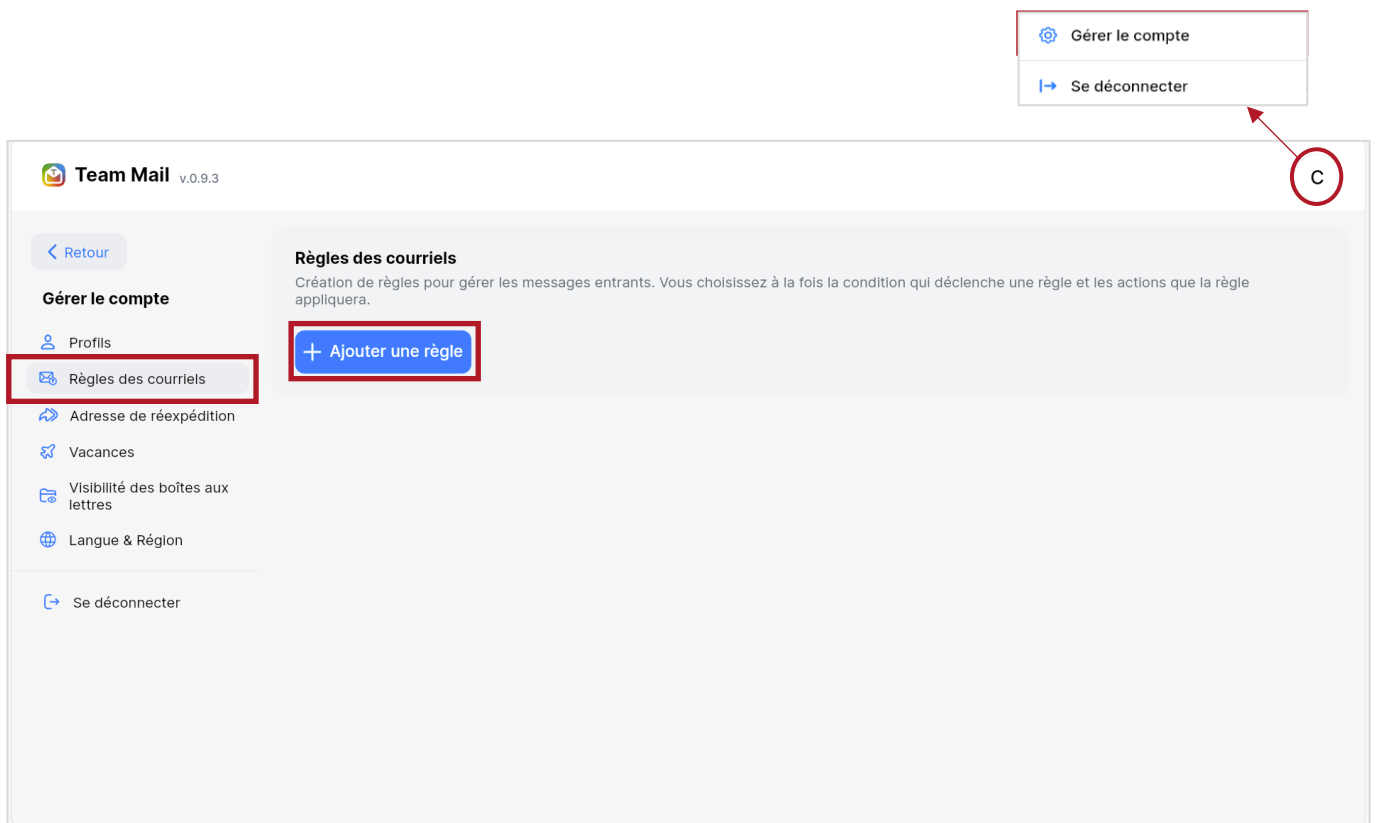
Gérer le compte

Se déconnecter

Team Mail v.0.9.3

C

Retour

Gérer le compte

Profils

Règles des courriels

Adresse de réexpédition

Vacances

Visibilité des boîtes aux lettres

Langue & Région

Se déconnecter

Règles des courriels

Création de règles pour gérer les messages entrants. Vous choisissez à la fois la condition qui déclenche une règle et les actions que la règle appliquera.

+ Ajouter une règle